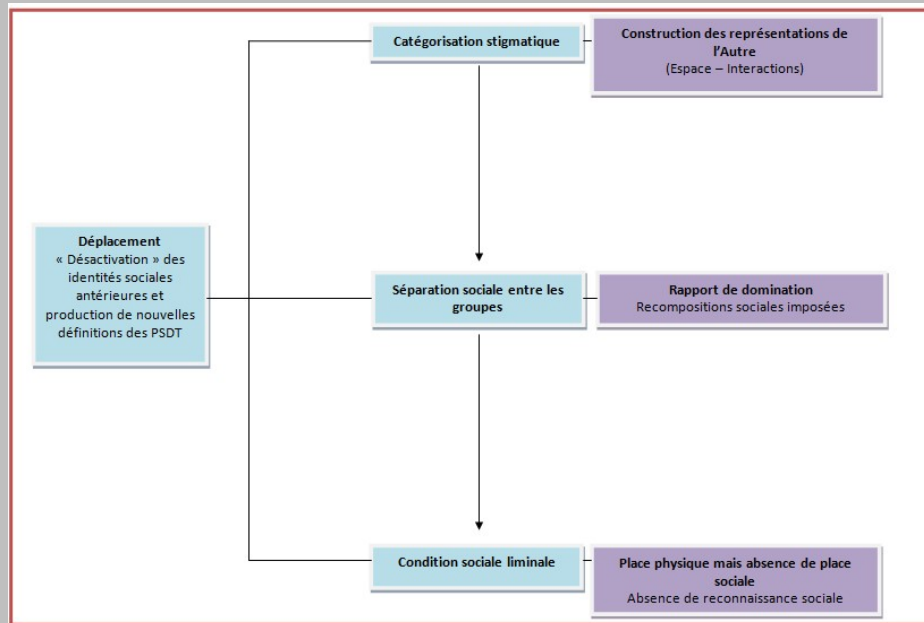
Déplacement
« Désactivation » des identités sociales antérieures et production de nouvelles définitions des PSDT

Catégorisation stigmatique

Construction des représentations de l'Autre
(Espace – Interactions)

Séparation sociale entre les groupes

Rapport de domination
Recompositions sociales imposées

Condition sociale liminale

Place physique mais absence de place sociale
Absence de reconnaissance sociale